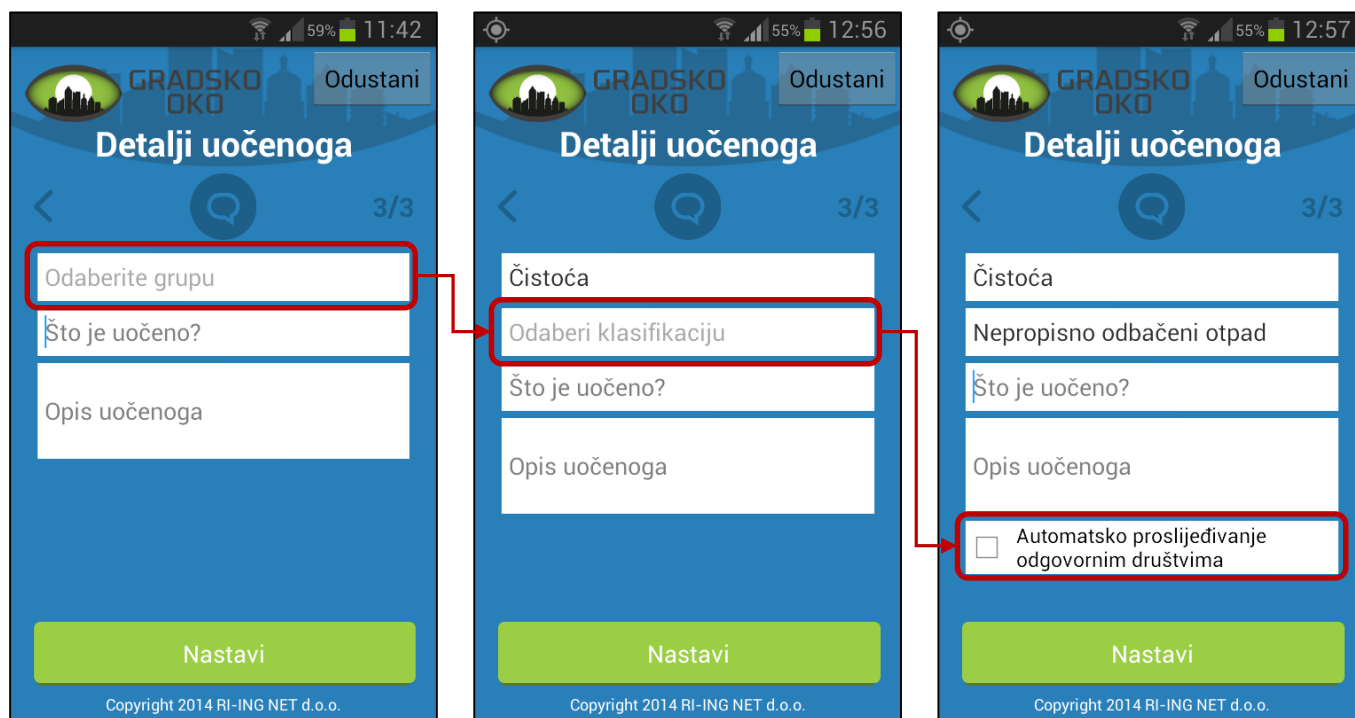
59% 11:42

GRADSKO OKO

Odustani

Detalji uočenoga

3/3

Odaberite grupu

Što je uočeno?

Opis uočenoga

Nastavi

Copyright 2014 RI-ING NET d.o.o.

55% 12:56

GRADSKO OKO

Odustani

Detalji uočenoga

3/3

Čistoća

Odaberi klasifikaciju

Što je uočeno?

Opis uočenoga

Nastavi

Copyright 2014 RI-ING NET d.o.o.

55% 12:57

GRADSKO OKO

Odustani

Detalji uočenoga

3/3

Čistoća

Nepropisno odbačeni otpad

Što je uočeno?

Opis uočenoga

Automatsko proslijeđivanje odgovornim društvima

Nastavi

Copyright 2014 RI-ING NET d.o.o.